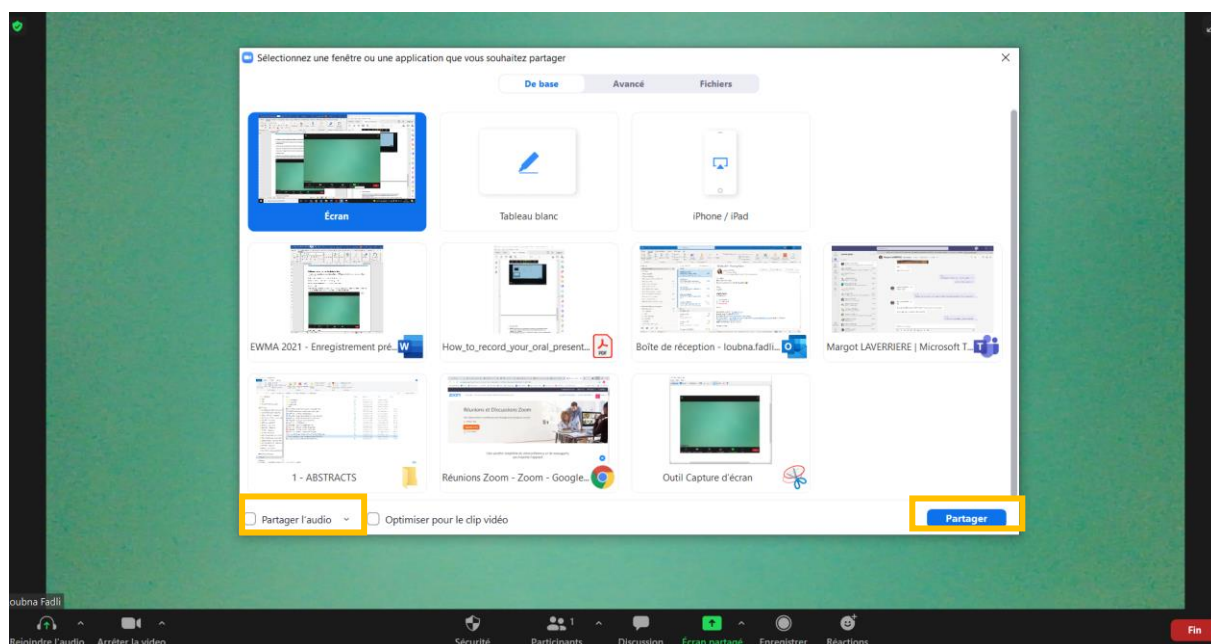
Sélectionnez une fenêtre ou une application que vous souhaitez partager

De base | Avancé | Fichiers

Écran

Tableau blanc

iPhone / iPad

EWMA 2021 - Enregistrement pré...

How_to_record_your_oral_present...

Boîte de réception - loubna.fadli...

Margot LAVERRIERE | Microsoft T...

1 - ABSTRACTS

Réunions Zoom - Zoom - Google...

Outil Capture d'écran

Partager l'audio

Optimiser pour le clip vidéo

Partager

loubna Fadli

Rejoindre l'audio

Arrêter la vidéo

Sécurité

Participants 1

Discussion

Écran partagé

Enregistrer

Réactions

Fin